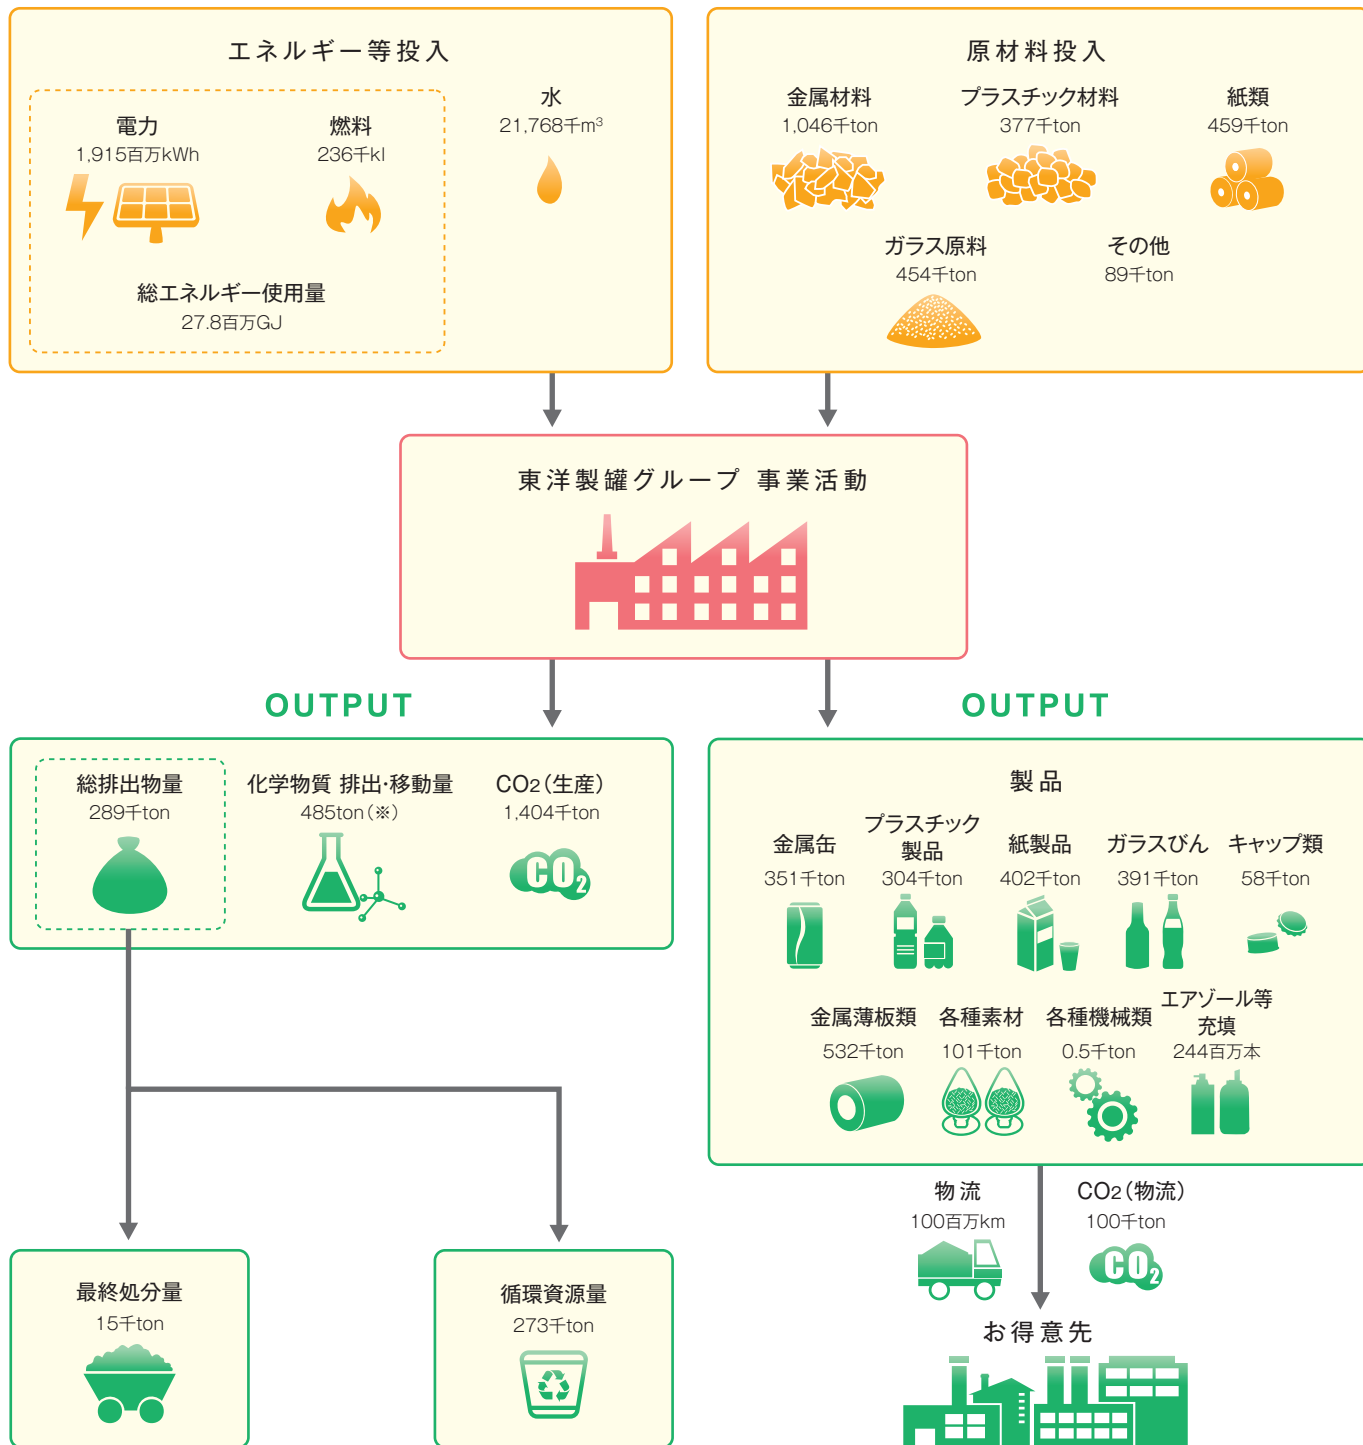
エネルギー等投入

電力
1,915百万kWh

燃料
236千kl

総エネルギー使用量
27.8百万GJ

水
21,768千$m^3$

原材料投入

金属材料
1,046千ton

プラスチック材料
377千ton

紙類
459千ton

ガラス原料
454千ton

その他
89千ton

東洋製罐グループ 事業活動

OUTPUT

総排出物量
289千ton

化学物質 排出·移動量
485ton(※)

$CO_2$(生産)
1,404千ton

$CO_2$

OUTPUT

製品

金属缶
351千ton

プラスチック製品
304千ton

紙製品
402千ton

ガラスびん
391千ton

キャップ類
58千ton

金属薄板類
532千ton

各種素材
101千ton

各種機械類
0.5千ton

エアゾール等充填
244百万本

物流
100百万km

$CO_2$(物流)
100千ton

$CO_2$

お得意先

最終処分量
15千ton

循環資源量
273千ton